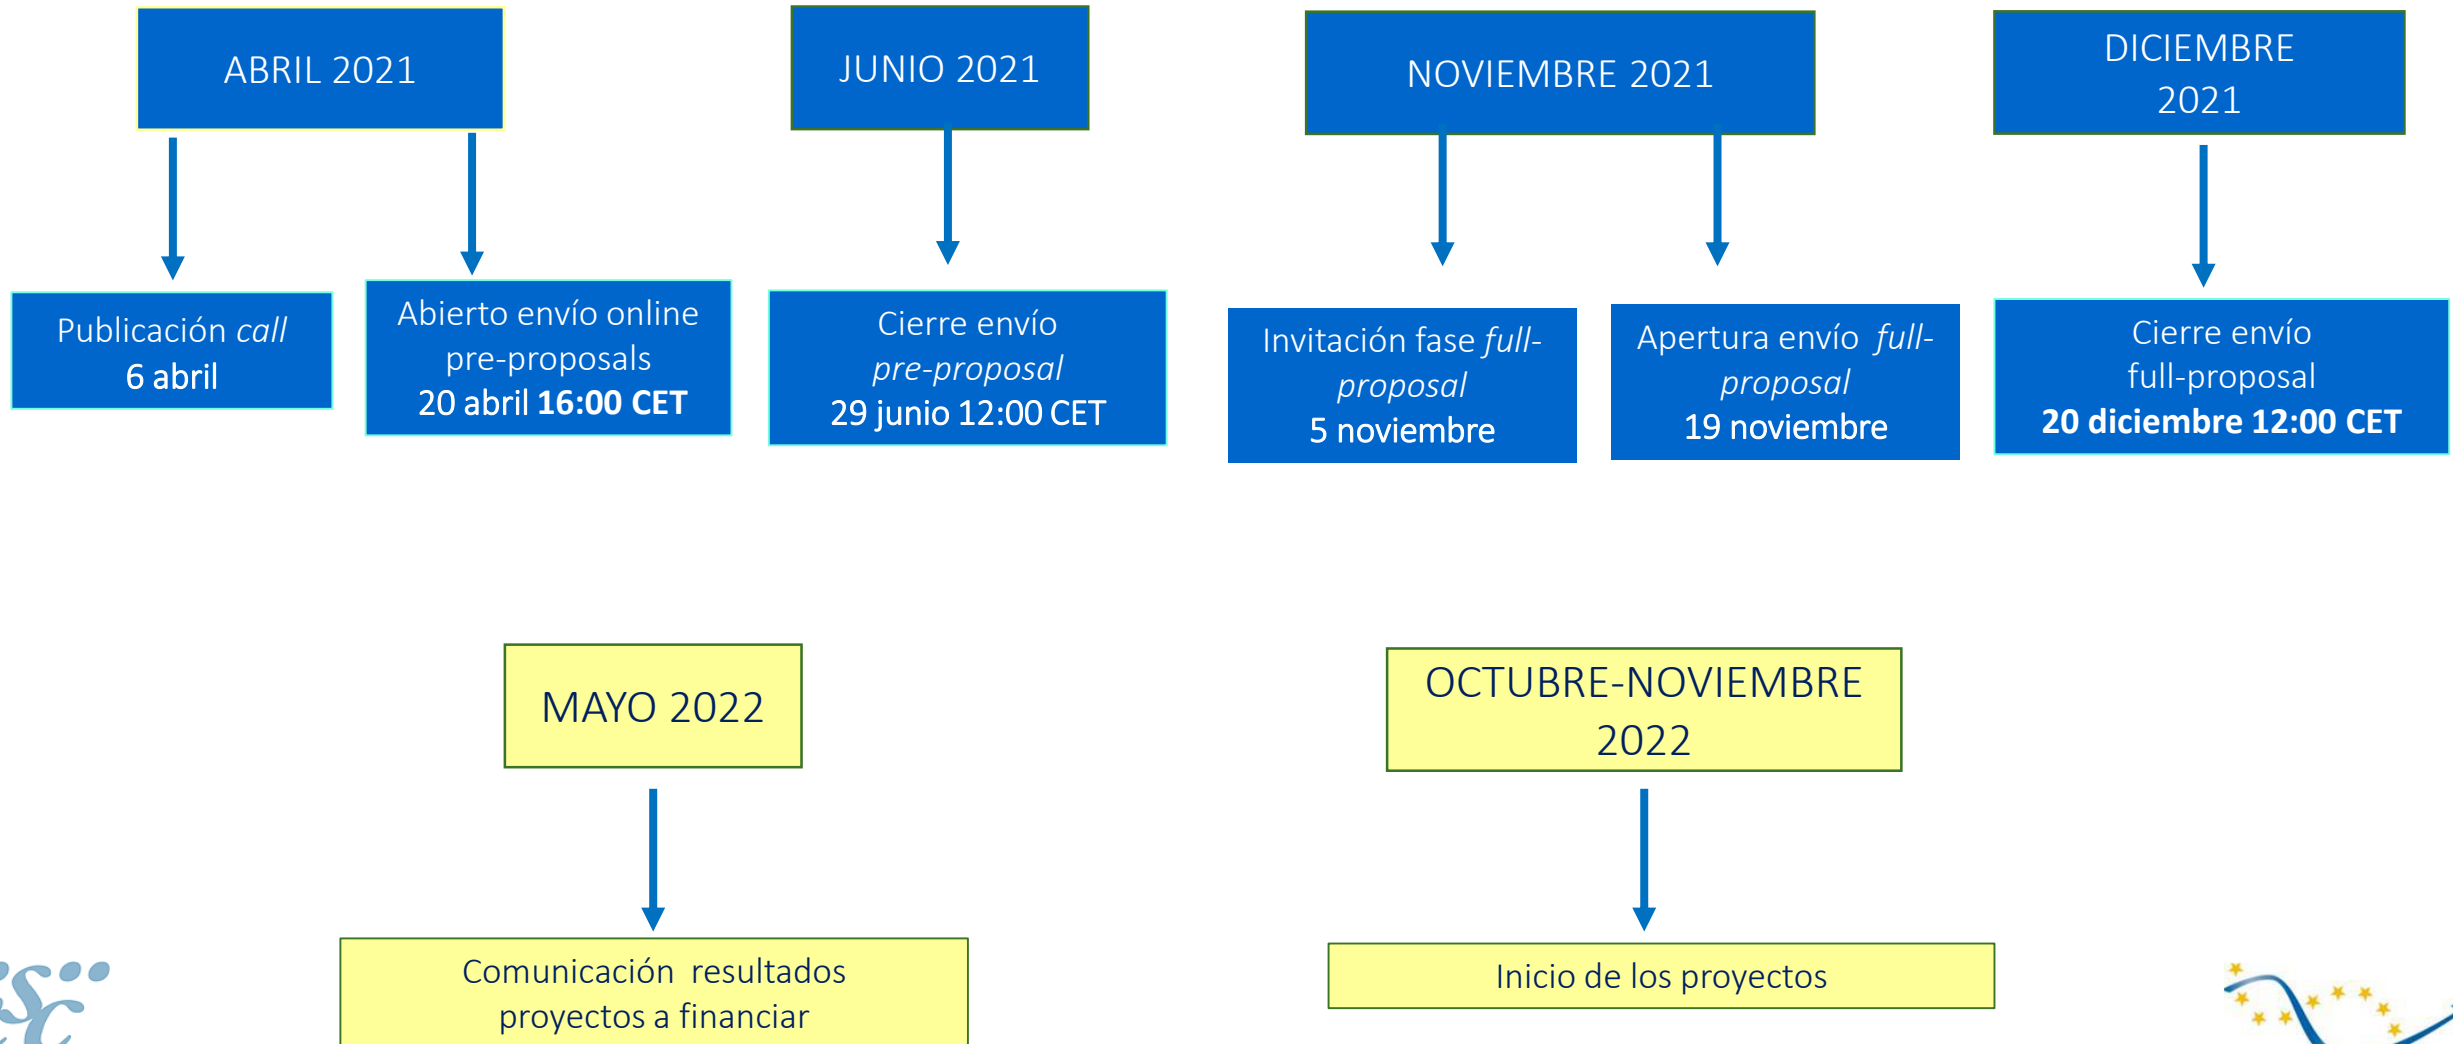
ABRIL 2021

JUNIO 2021

NOVIEMBRE 2021

DICIEMBRE 2021

Publicación *call*
6 abril

Abierto envío online pre-proposals
20 abril **16:00 CET**

Cierre envío *pre-proposal*
29 junio 12:00 CET

Invitación fase *full-proposal*
5 noviembre

Apertura envío *full-proposal*
19 noviembre

Cierre envío full-proposal
**20 diciembre 12:00 CET**

MAYO 2022

OCTUBRE-NOVIEMBRE 2022

Comunicación resultados proyectos a financiar

Inicio de los proyectos